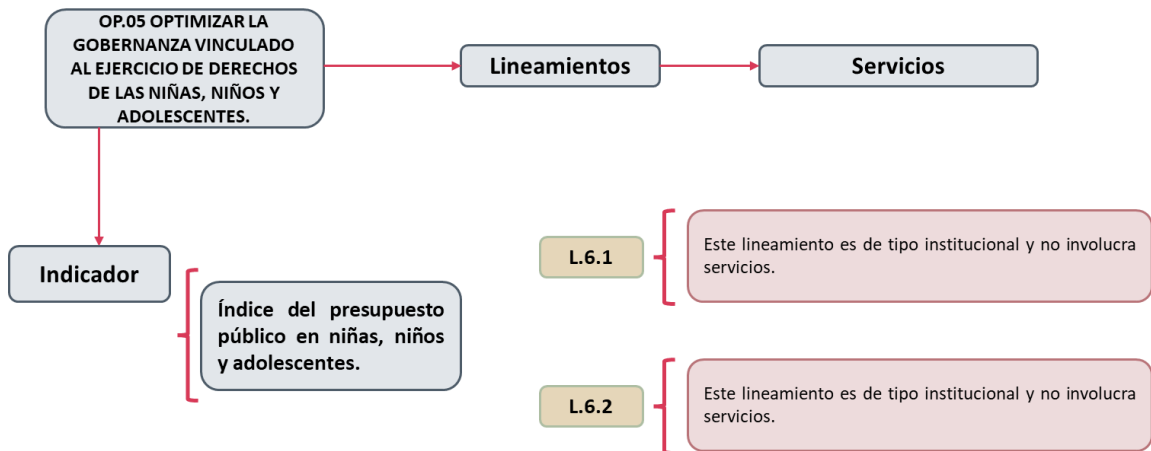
OP.05 OPTIMIZAR LA GOBERNANZA VINCULADO AL EJERCICIO DE DERECHOS DE LAS NIÑAS, NIÑOS Y ADOLESCENTES.

Lineamientos

Servicios

Indicador

Índice del presupuesto público en niñas, niños y adolescentes.

L.6.1

Este lineamiento es de tipo institucional y no involucra servicios.

L.6.2

Este lineamiento es de tipo institucional y no involucra servicios.